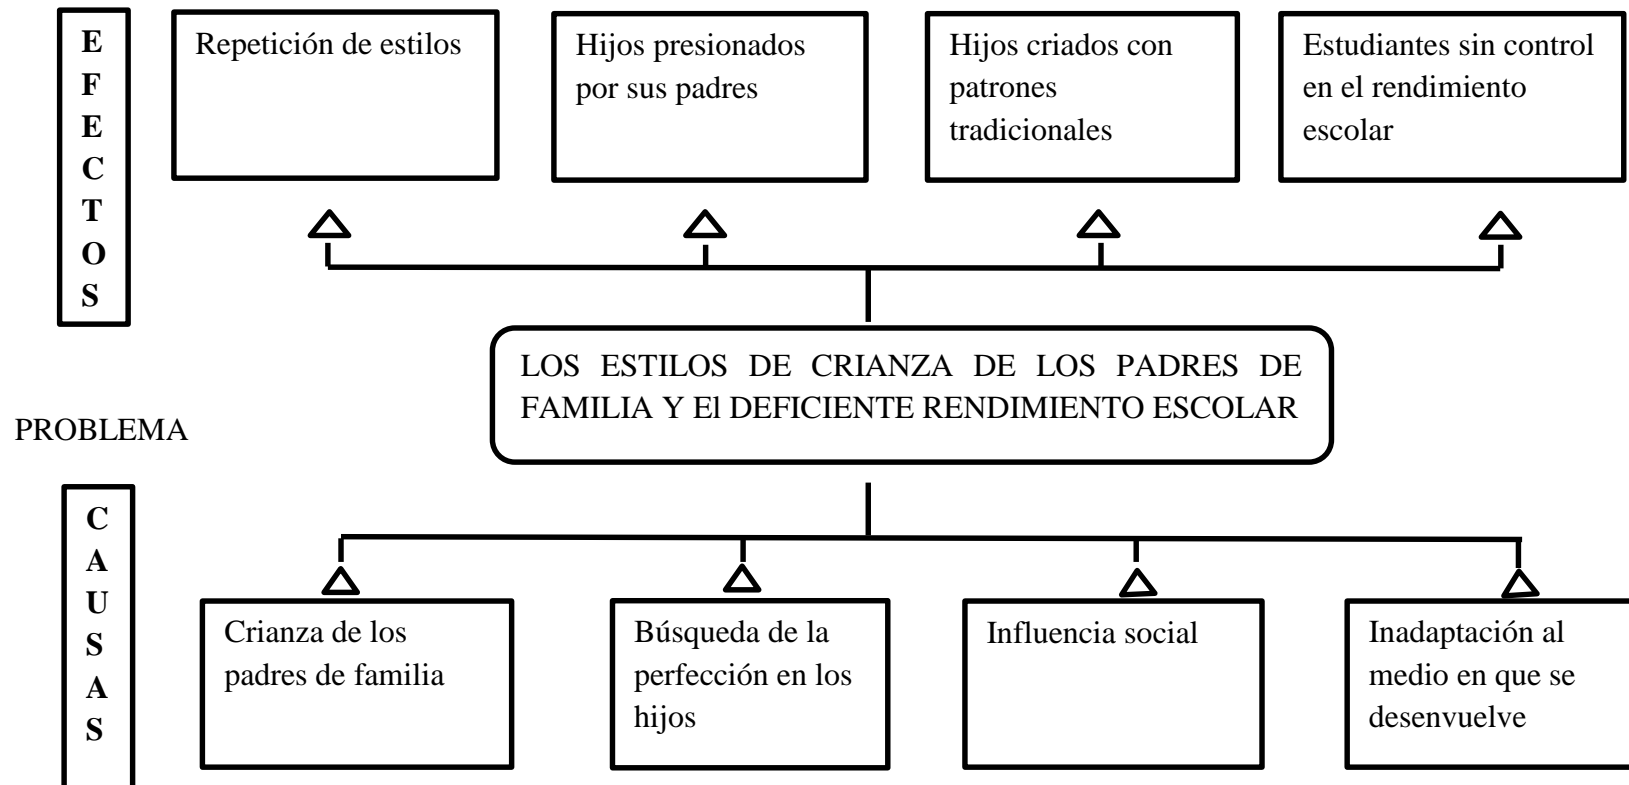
EFECTOS

Repetición de estilos

Hijos presionados por sus padres

Hijos criados con patrones tradicionales

Estudiantes sin control en el rendimiento escolar

PROBLEMA

LOS ESTILOS DE CRIANZA DE LOS PADRES DE FAMILIA Y El DEFICIENTE RENDIMIENTO ESCOLAR

CAUSAS

Crianza de los padres de familia

Búsqueda de la perfección en los hijos

Influencia social

Inadaptación al medio en que se desenvuelve